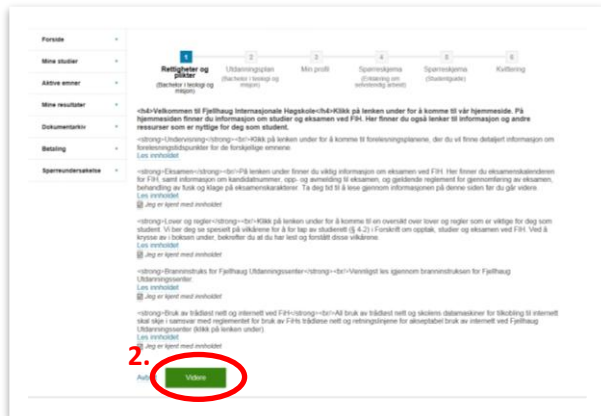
Forside
Mine studier
Aktive emner
Mine resultater
Dokumentarkiv
Betaling
Sparreundersøkelse

1 Rettigheter og plikter (Bachelor i teologi og misjon)
2 Utdanningsplan (Bachelor i teologi og misjon)
3 Min profil
4 Sparreskjema (Erfaring om selvstendig arbeid)
5 Sparreskjema (Studentguide)
6 Kvittering

<h4>Velkommen til Fjellhaug Internasjonale Høgskole</h4>Klikk på lenken under for å komme til vår hjemmeside. På hjemmesiden finner du informasjon om studier og eksamen ved FIH. Her finner du også lenker til informasjon og andre ressurser som er nyttige for deg som student.

<strong>Undervisning</strong><br/>Klikk på lenken under for å komme til forelesningsplanene, der du vil finne detaljert informasjon om forelesningstidspunkter for de forskjellige emnene.
Les innholdet

<strong>Eksamen</strong><br/>På lenken under finner du viktig informasjon om eksamen ved FIH. Her finner du eksamenskalenderen for FIH, samt informasjon om kandidatnummer, opp- og avmelding til eksamen, og gjeldende reglement for gjennomføring av eksamen, behandling av fusk og klage på eksamenskarakterer. Ta deg tid til å lese gjennom informasjonen på denne siden før du går videre.
Les innholdet
Jeg er kjent med innholdet

<strong>Lover og regler</strong><br/>Klikk på lenken under for å komme til en oversikt over lover og regler som er viktige for deg som student. Vi ber deg se spesielt på vilkårene for å for tap av studierett (§ 4-2) i Forskrift om opptak, studier og eksamen ved FIH. Ved å krysse av i boksen under, bekrefter du at du har lest og forstått disse vilkårene.
Les innholdet
Jeg er kjent med innholdet

<strong>Branninstruks for Fjellhaug Utdanningssenter</strong><br/>Vennligst les igjennom branninstruksen for Fjellhaug Utdanningssenter.
Les innholdet
Jeg er kjent med innholdet

<strong>Bruk av trådløst nett og internett ved FIH</strong><br/>All bruk av trådløst nett og skolens datamaskiner for tilkobling til internett skal skje i samsvar med reglementet for bruk av FIHs trådløse nett og retningslinjene for akseptabel bruk av internett ved Fjellhaug Utdanningssenter (klikk på lenken under).
Les innholdet
Jeg er kjent med innholdet

2.
Avb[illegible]
Videre